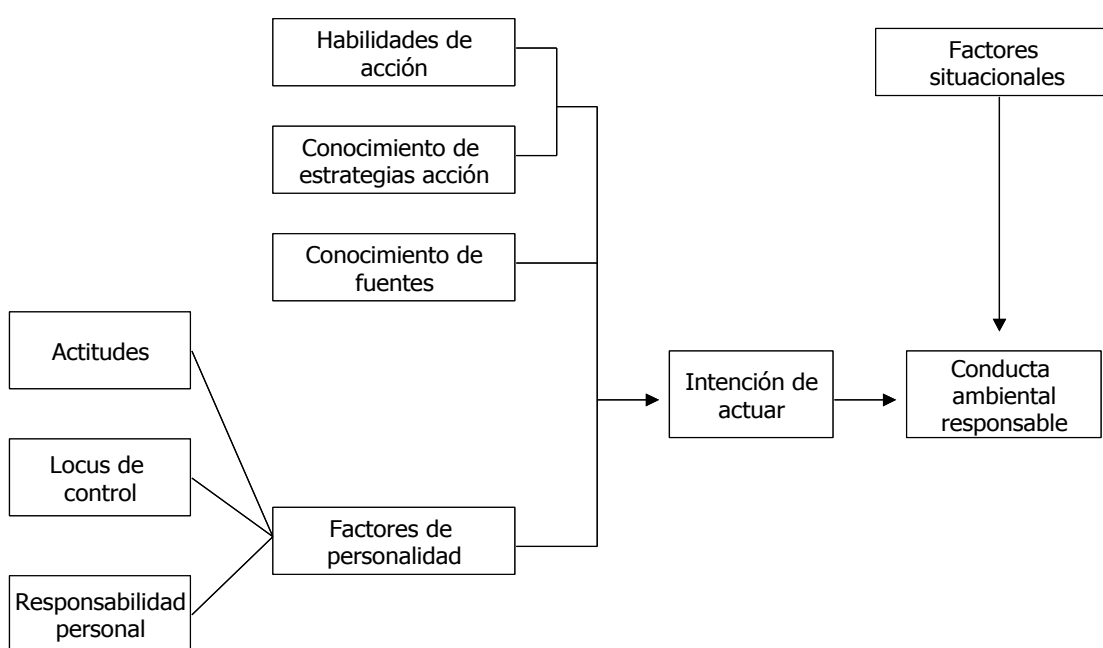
Habilidades de acción

Conocimiento de estrategias acción

Conocimiento de fuentes

Factores situacionales

Actitudes

Locus de control

Responsabilidad personal

Factores de personalidad

Intención de actuar

Conducta ambiental responsable